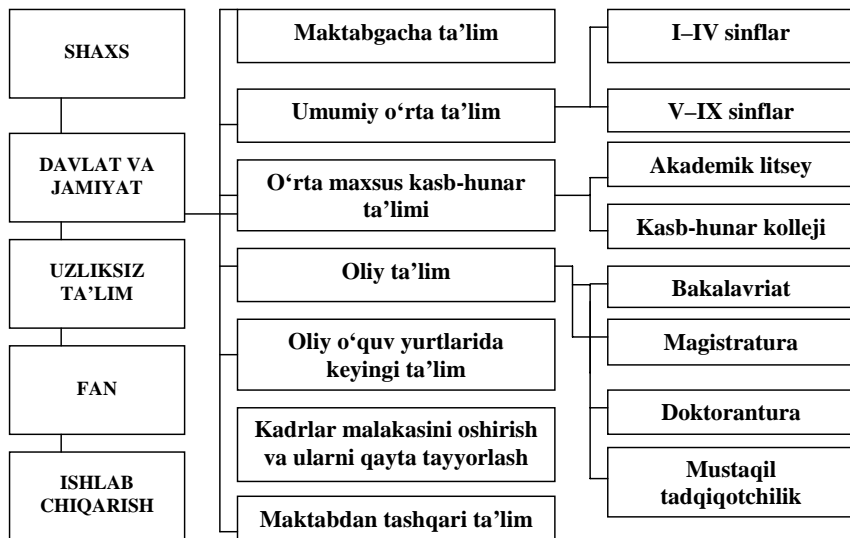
SHAXS

DAVLAT VA JAMIYAT

UZLIKSIZ TA'LIM

FAN

ISHLAB CHIQARISH

Maktabgacha ta'lim

Umumiy o'rta ta'lim

O'rta maxsus kasb-hunar ta'limi

Oliy ta'lim

Oliy o'quv yurtlarida keyingi ta'lim

Kadrlar malakasini oshirish va ularni qayta tayyorlash

Maktabdan tashqari ta'lim

I–IV sinflar

V–IX sinflar

Akademik litsey

Kasb-hunar kolleji

Bakalavriat

Magistratura

Doktorantura

Mustaqil tadqiqotchilik